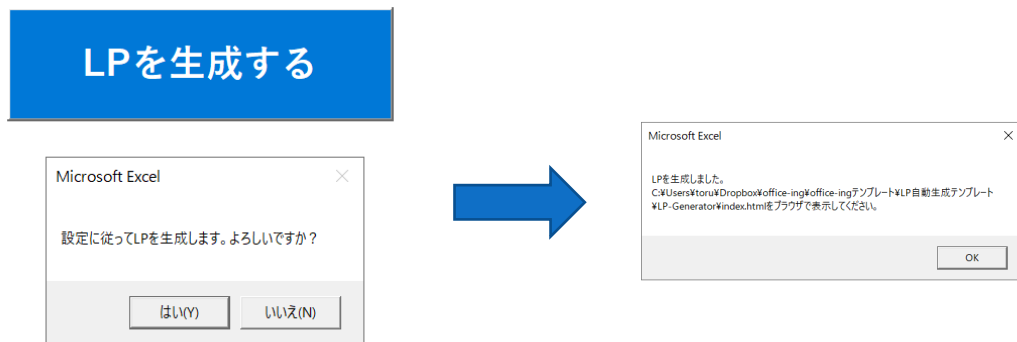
LPを生成する

Microsoft Excel

設定に従ってLPを生成します。よろしいですか？

はい(Y)

いいえ(N)

Microsoft Excel

LPを生成しました。
C:¥Users¥toru¥Dropbox¥office-ing¥office-ingテンプレート¥LP自動生成テンプレート¥LP-Generator¥index.htmlをブラウザで表示してください。

OK